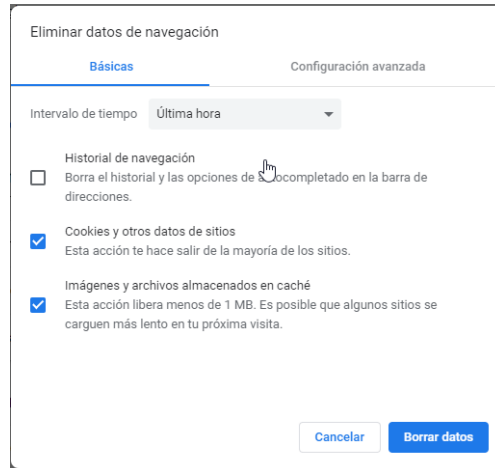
Eliminar datos de navegación

Básicas

Configuración avanzada

Intervalo de tiempo Última hora

Historial de navegación
Borra el historial y las opciones de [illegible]ocompletado en la barra de direcciones.

Cookies y otros datos de sitios
Esta acción te hace salir de la mayoría de los sitios.

Imágenes y archivos almacenados en caché
Esta acción libera menos de 1 MB. Es posible que algunos sitios se carguen más lento en tu próxima visita.

Cancelar

Borrar datos